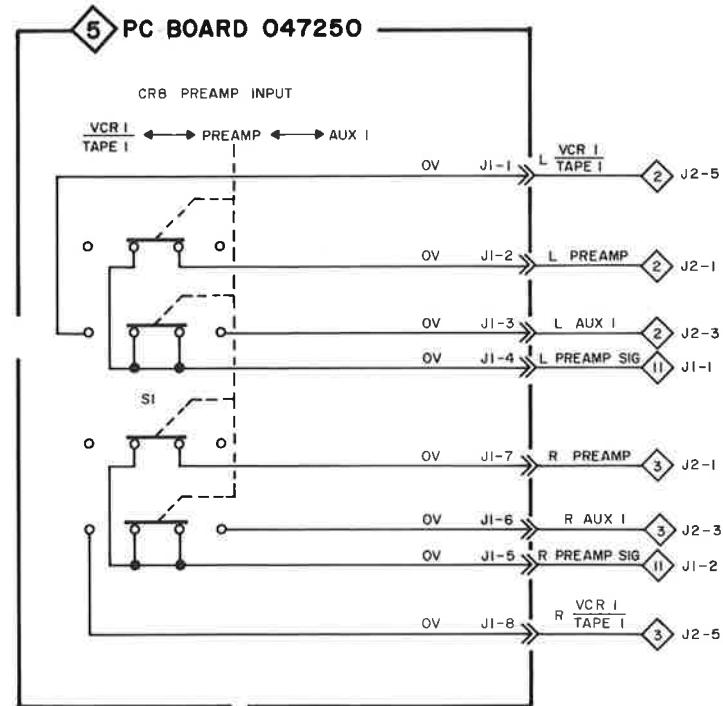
5 PC BOARD 047250

CR8 PREAMP INPUT

$\frac{\text{VCR I}}{\text{TAPE I}}$ ⟷ PREAMP ⟷ AUX I

OV J1-1 L $\frac{\text{VCR I}}{\text{TAPE I}}$ 2 J2-5

OV J1-2 L PREAMP 2 J2-1

OV J1-3 L AUX I 2 J2-3

OV J1-4 L PREAMP SIG 11 J1-1

S1

OV J1-7 R PREAMP 3 J2-1

OV J1-6 R AUX I 3 J2-3

OV J1-5 R PREAMP SIG 11 J1-2

OV J1-8 R $\frac{\text{VCR I}}{\text{TAPE I}}$ 3 J2-5